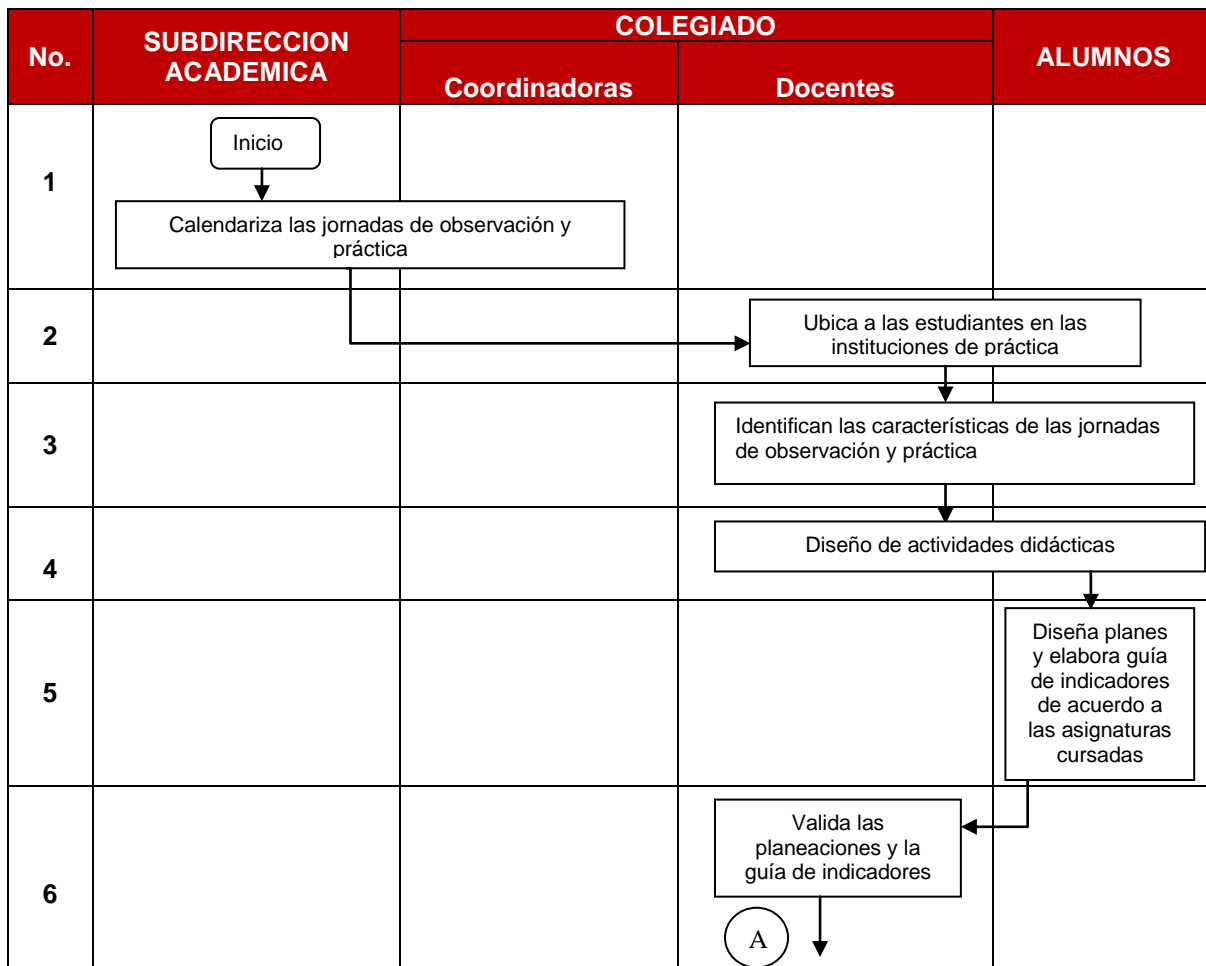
| No. | SUBDIRECCION ACADEMICA | COLEGIADO: Coordinadoras | COLEGIADO: Docentes | ALUMNOS |
|---|---|---|---|---|
| 1 | Inicio<br>Calendariza las jornadas de observación y práctica | | | |
| 2 | | | Ubica a las estudiantes en las instituciones de práctica | |
| 3 | | | Identifican las características de las jornadas de observación y práctica | |
| 4 | | | Diseño de actividades didácticas | |
| 5 | | | | Diseña planes y elabora guía de indicadores de acuerdo a las asignaturas cursadas |
| 6 | | | Valida las planeaciones y la guía de indicadores<br>A | |